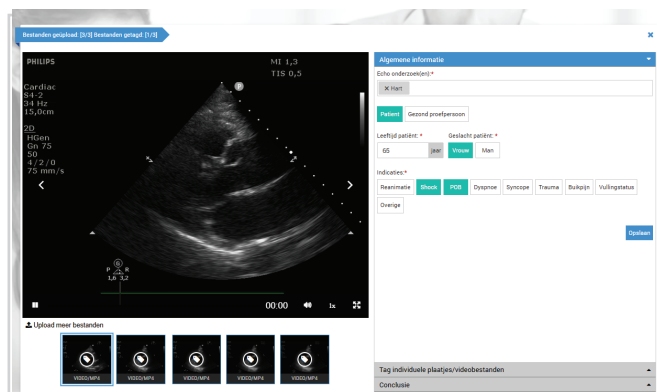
Bestanden geüpload: [3/3] Bestanden getagd: [1/3]

×

PHILIPS

MI 1,3
TIS 0,5

Cardiac
S4-2
34 Hz
15,0cm

2D
HGen
Gn 75
50
4/2/0
75 mm/s

P
P R
1,6 3,2

00:00

1x

Upload meer bestanden

VIDEO/MP4
VIDEO/MP4
VIDEO/MP4
VIDEO/MP4
VIDEO/MP4

Algemene informatie

Echo onderzoek(en):*

× Hart

Patient
Gezond proefpersoon

Leeftijd patiënt: *
65
jaar

Geslacht patiënt: *
Vrouw
Man

Indicaties:*
Reanimatie
Shock
POB
Dyspnoe
Syncope
Trauma
Buikpijn
Vullingstatus
Overige

Opslaan

Tag individuele plaatjes/videobestanden

Conclusie